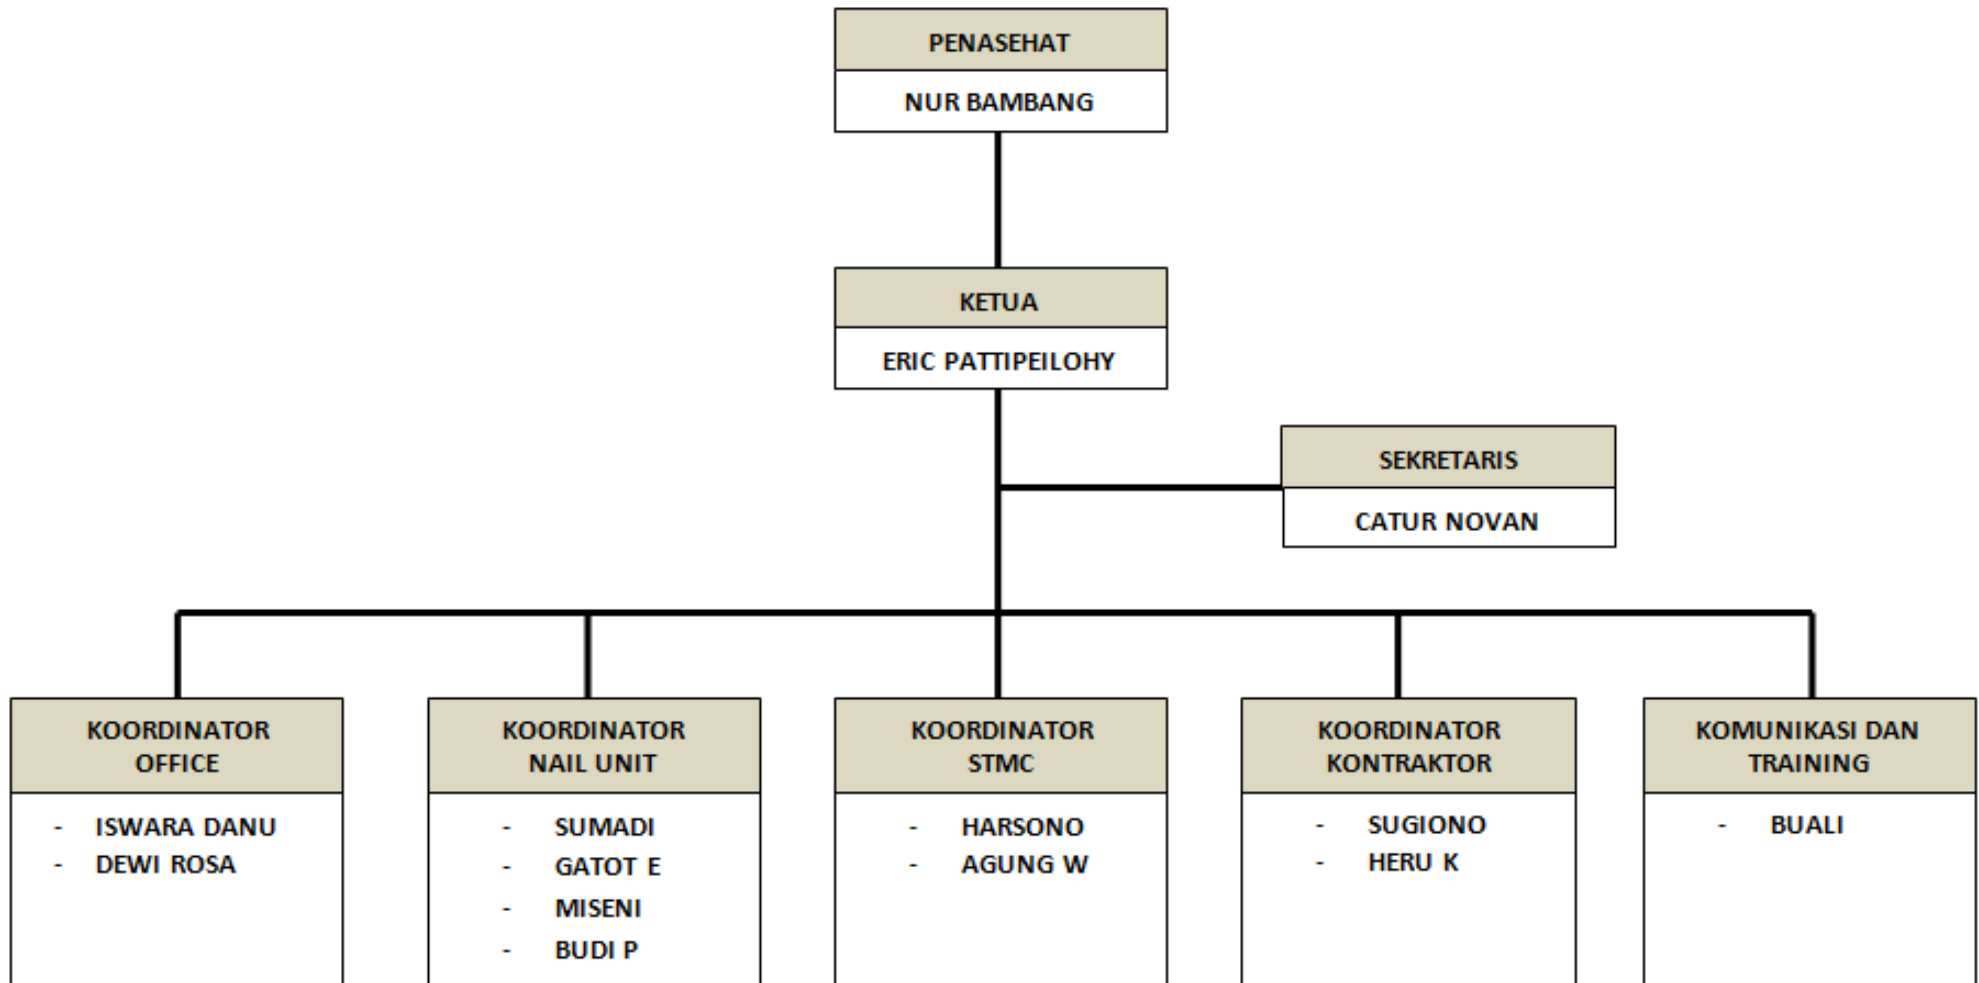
PENASEHAT
NUR BAMBANG

KETUA
ERIC PATTIPEILOHY

SEKRETARIS
CATUR NOVAN

KOORDINATOR OFFICE
- ISWARA DANU
- DEWI ROSA

KOORDINATOR NAIL UNIT
- SUMADI
- GATOT E
- MISENI
- BUDI P

KOORDINATOR STMC
- HARSONO
- AGUNG W

KOORDINATOR KONTRAKTOR
- SUGIONO
- HERU K

KOMUNIKASI DAN TRAINING
- BUALI